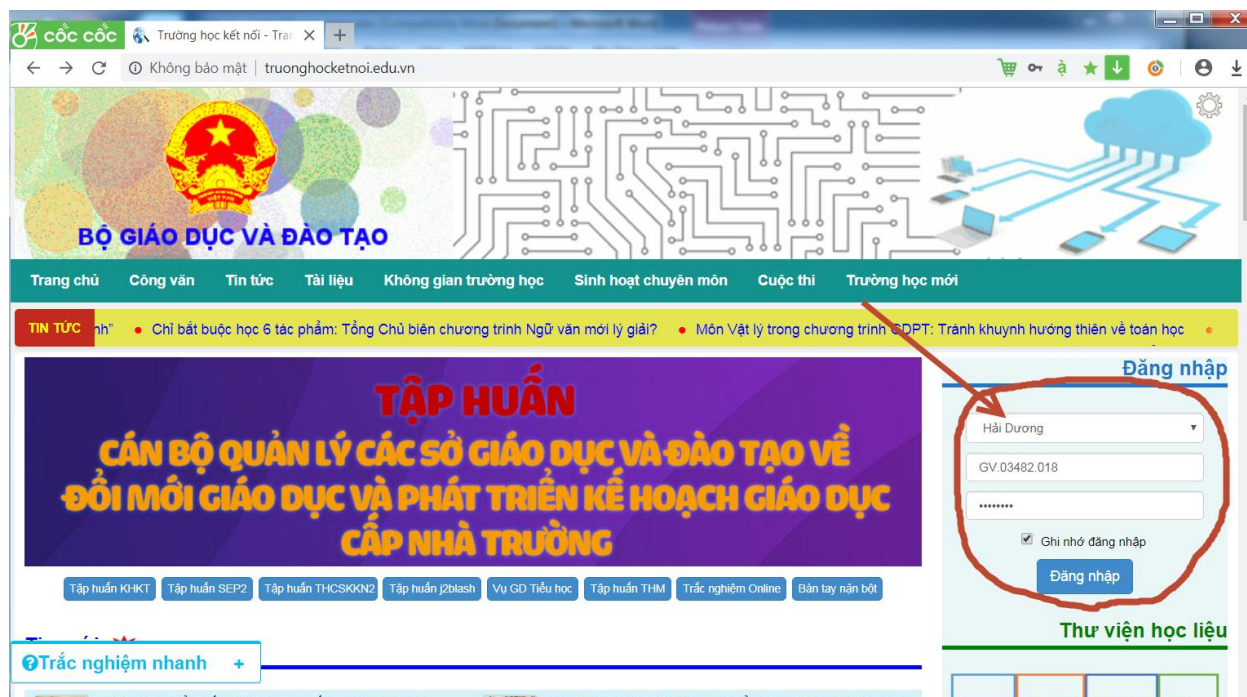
cốc cốc
Trường học kết nối - Trar
Không bảo mật | truonghocketnoi.edu.vn

BỘ GIÁO DỤC VÀ ĐÀO TẠO

Trang chủ Công văn Tin tức Tài liệu Không gian trường học Sinh hoạt chuyên môn Cuộc thi Trường học mới

TIN TỨC nh" • Chỉ bắt buộc học 6 tác phẩm: Tổng Chủ biên chương trình Ngữ văn mới lý giải? • Môn Vật lý trong chương trình GDPT: Tránh khuynh hướng thiên về toán học •

TẬP HUẤN
CÁN BỘ QUẢN LÝ CÁC SỞ GIÁO DỤC VÀ ĐÀO TẠO VỀ ĐỔI MỚI GIÁO DỤC VÀ PHÁT TRIỂN KẾ HOẠCH GIÁO DỤC CẤP NHÀ TRƯỜNG

Tập huấn KHKT Tập huấn SEP2 Tập huấn THCSKKN2 Tập huấn j2blash Vụ GD Tiểu học Tập huấn THM Trắc nghiệm Online Bàn tay nặn bột

Đăng nhập
Hải Dương
GV.03482.018
••••••••
Ghi nhớ đăng nhập
Đăng nhập

Thư viện học liệu

Trắc nghiệm nhanh +